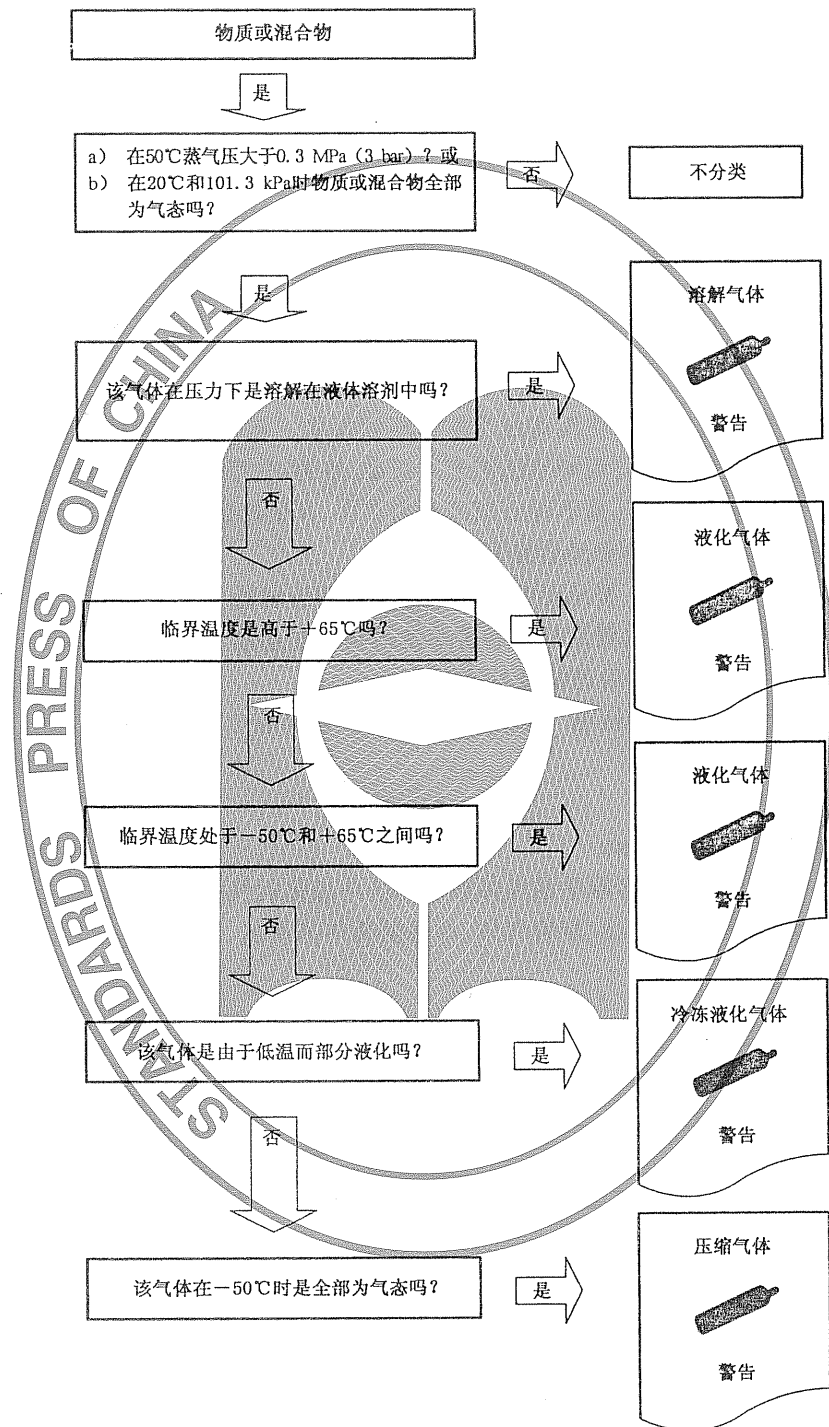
物质或混合物

是

a) 在50℃蒸气压大于0.3 MPa（3 bar）？或
b) 在20℃和101.3 kPa时物质或混合物全部为气态吗？

否

不分类

是

该气体在压力下是溶解在液体溶剂中吗？

是

溶解气体

警告

否

临界温度是高于＋65℃吗？

是

液化气体

警告

否

临界温度处于－50℃和＋65℃之间吗？

是

液化气体

警告

否

该气体是由于低温而部分液化吗？

是

冷冻液化气体

警告

否

该气体在－50℃时是全部为气态吗？

是

压缩气体

警告

STANDARDS PRESS OF CHINA